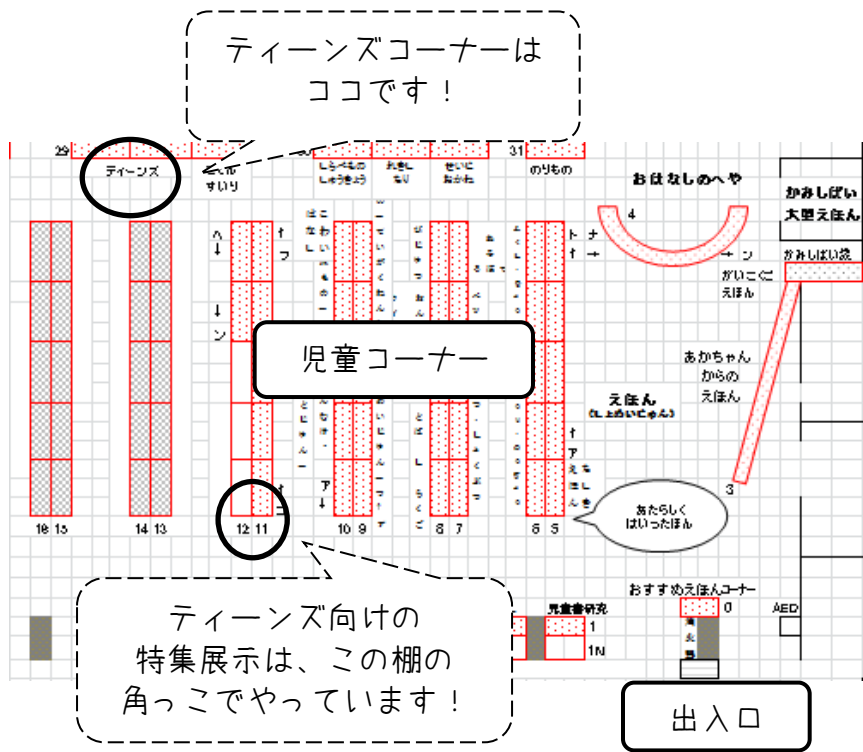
ティーンズコーナーは
ココです！

29

ティーンズ

すいり

しらべもの
しゅうきょう

れきし
ちり

せいじ
おかね

31

のりもの

おはなしのへや

4

かみしばい
大型えほん

かみしばい袋

がいこく
えほん

児童コーナー

あかちゃん
からの
えほん

えほん

3

あたらしく
はいったほん

18 15

14 13

12 11

10 9

8 7

6 5

おすすめえほんコーナー

0

AED

児童書研究

1

1N

ティーンズ向けの
特集展示は、この棚の
角っこでやっています！

出入口